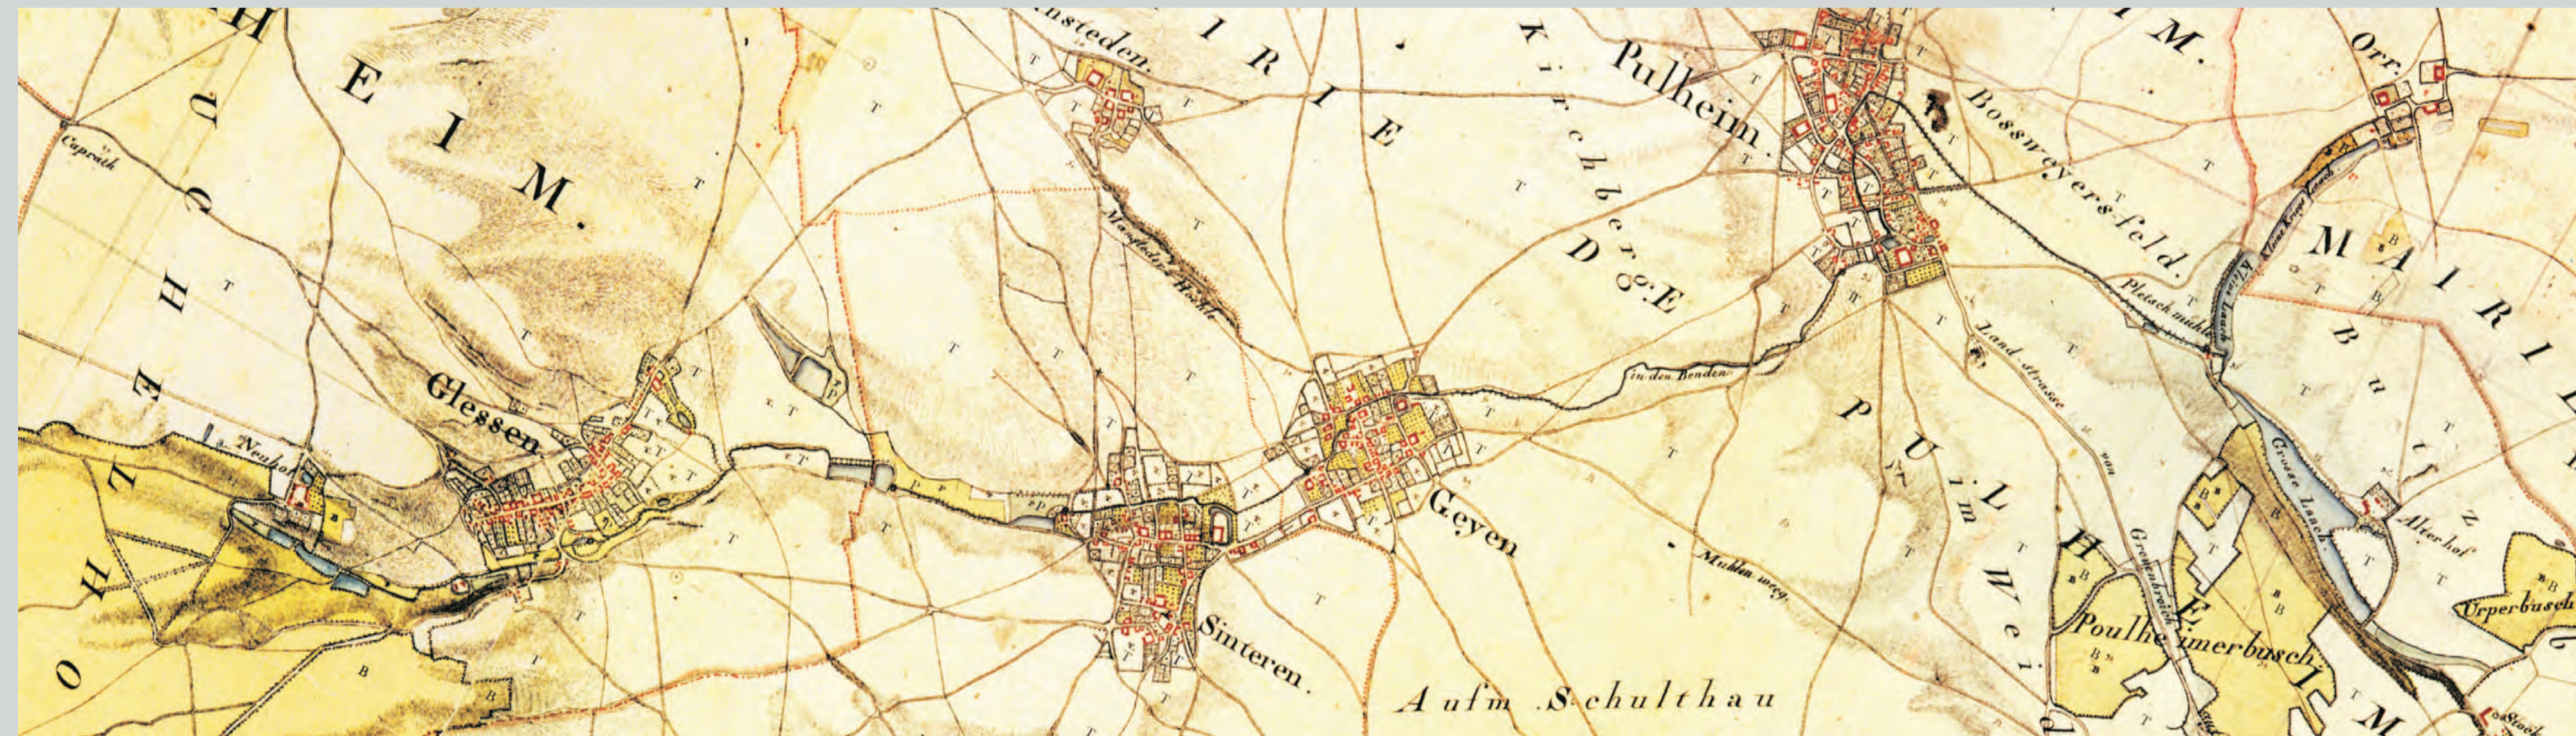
HEIM.
OHEHOHE
Caprath
Glessen
Neuhof
nsteden.
IRIE
Manfelder Hecht
kirchberg
D g E
Pulheim.
Bossweyersfeld.
Pletschmühle
in den Benden
Geyen
Sinteren.
Aufm Schulthau
Mühlen weg.
Land strasse von
PULHEIM
im Wei
Grevenbroich
M.
Orr.
MAIRIE
Klein Laach
Grosse Laach
Alterhof
Urperbusch
Poulheimerbusch
B u t z
T
B